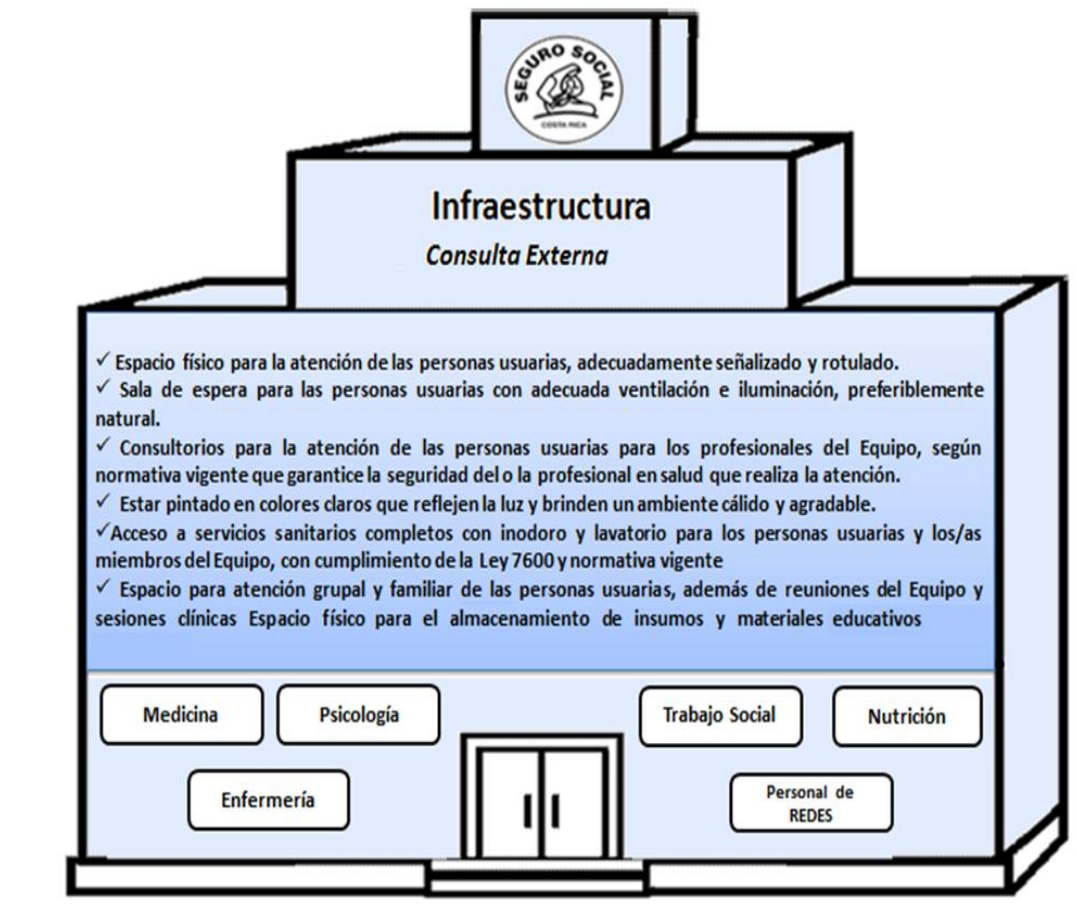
SEGURO SOCIAL
COSTA RICA

Infraestructura
Consulta Externa

✓ Espacio físico para la atención de las personas usuarias, adecuadamente señalizado y rotulado.
✓ Sala de espera para las personas usuarias con adecuada ventilación e iluminación, preferiblemente natural.
✓ Consultorios para la atención de las personas usuarias para los profesionales del Equipo, según normativa vigente que garantice la seguridad del o la profesional en salud que realiza la atención.
✓ Estar pintado en colores claros que reflejen la luz y brinden un ambiente cálido y agradable.
✓Acceso a servicios sanitarios completos con inodoro y lavatorio para los personas usuarias y los/as miembros del Equipo, con cumplimiento de la Ley 7600 y normativa vigente
✓ Espacio para atención grupal y familiar de las personas usuarias, además de reuniones del Equipo y sesiones clínicas Espacio físico para el almacenamiento de insumos y materiales educativos

Medicina
Psicología
Trabajo Social
Nutrición
Enfermería
Personal de REDES